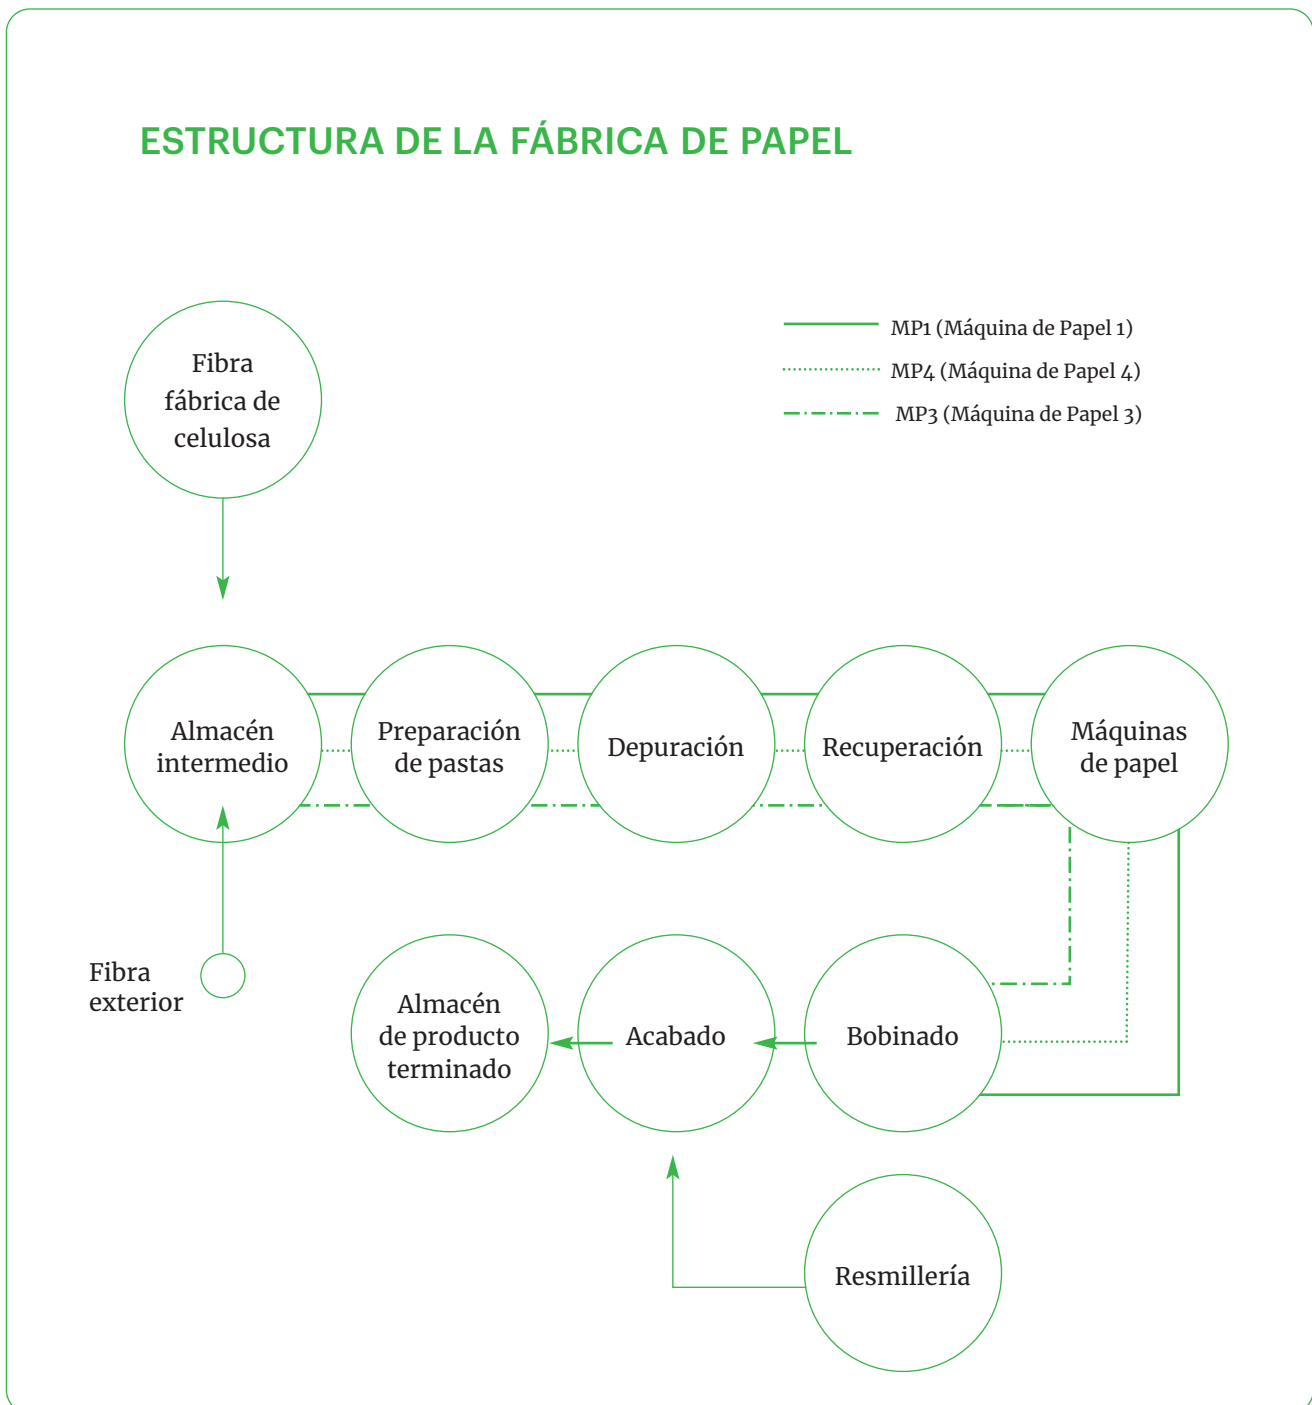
ESTRUCTURA DE LA FÁBRICA DE PAPEL

MP1 (Máquina de Papel 1)
MP4 (Máquina de Papel 4)
MP3 (Máquina de Papel 3)

Fibra fábrica de celulosa

Almacén intermedio

Preparación de pastas

Depuración

Recuperación

Máquinas de papel

Fibra exterior

Almacén de producto terminado

Acabado

Bobinado

Resmillería